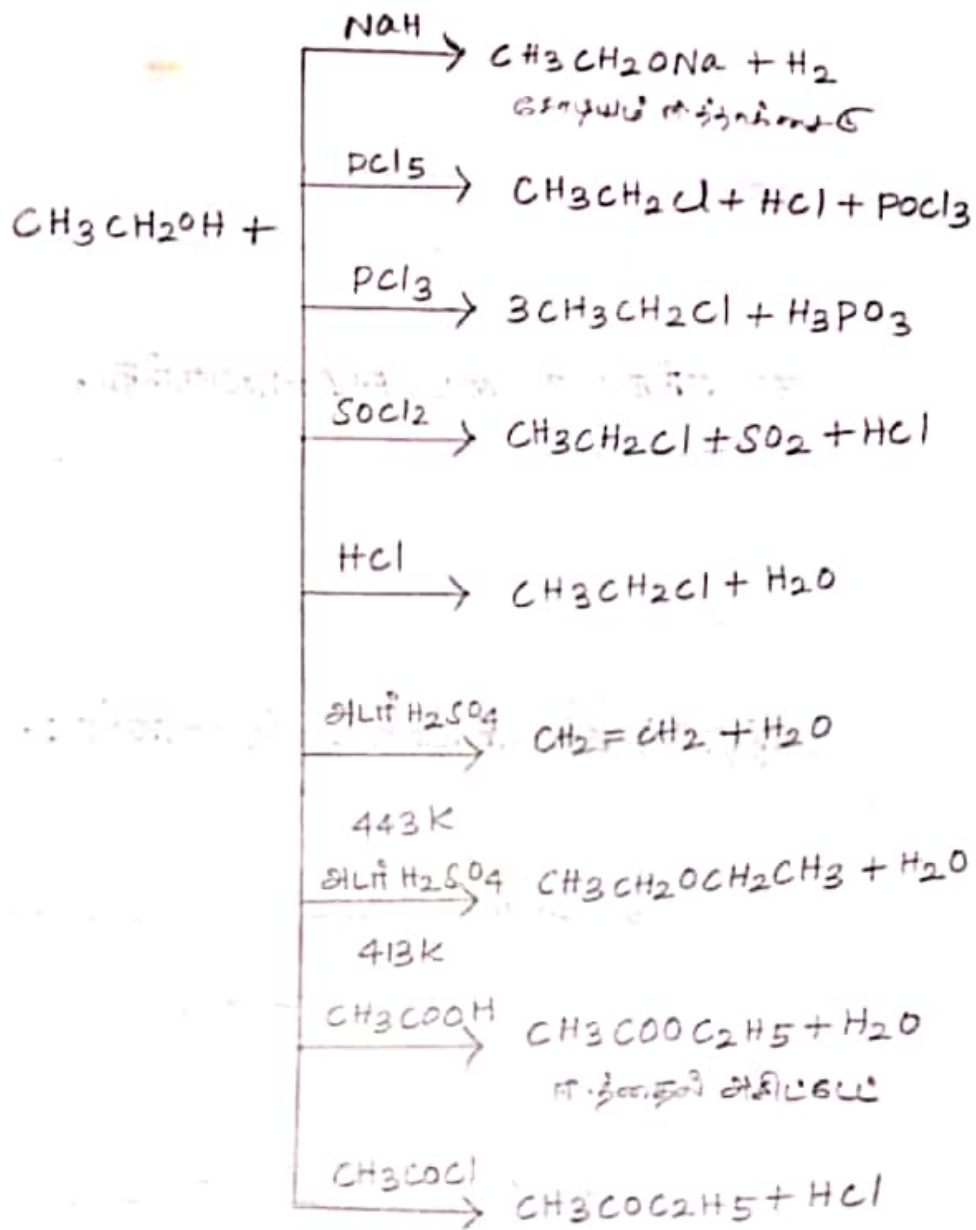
$CH_3CH_2OH +$

NaH → $CH_3CH_2ONa + H_2$
சோடியம் எத்தாக்சைடு

$PCl_5$ → $CH_3CH_2Cl + HCl + POCl_3$

$PCl_3$ → $3CH_3CH_2Cl + H_3PO_3$

$SOCl_2$ → $CH_3CH_2Cl + SO_2 + HCl$

HCl → $CH_3CH_2Cl + H_2O$

அடர் $H_2SO_4$ 443 K → $CH_2=CH_2 + H_2O$

அடர் $H_2SO_4$ 413K → $CH_3CH_2OCH_2CH_3 + H_2O$

$CH_3COOH$ → $CH_3COOC_2H_5 + H_2O$
எத்தில் அசிட்டேட்

$CH_3COCl$ → $CH_3COC_2H_5 + HCl$